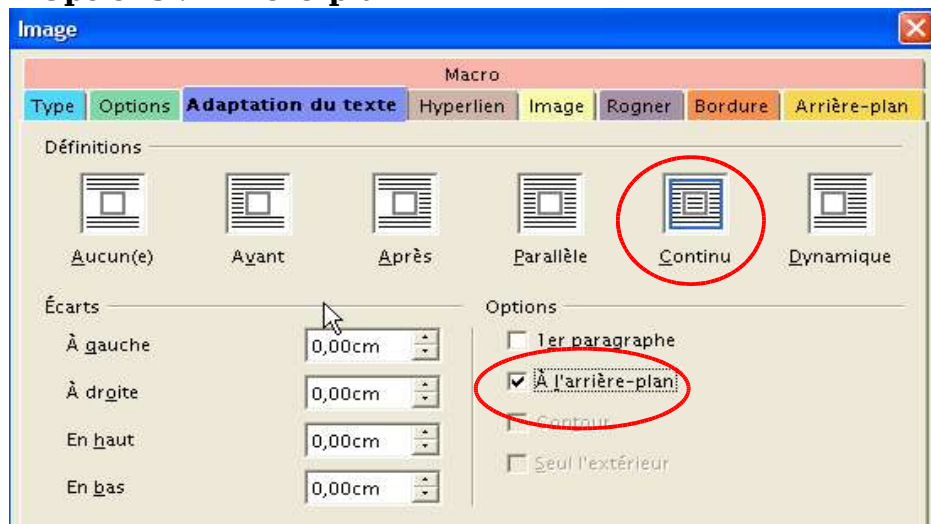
Image

Macro

Type | Options | Adaptation du texte | Hyperlien | Image | Rogner | Bordure | Arrière-plan

Définitions

Aucun(e) Avant Après Parallèle Continu Dynamique

Écarts

À gauche 0,00cm

À droite 0,00cm

En haut 0,00cm

En bas 0,00cm

Options

1er paragraphe

À l'arrière-plan

Contour

Seul l'extérieur